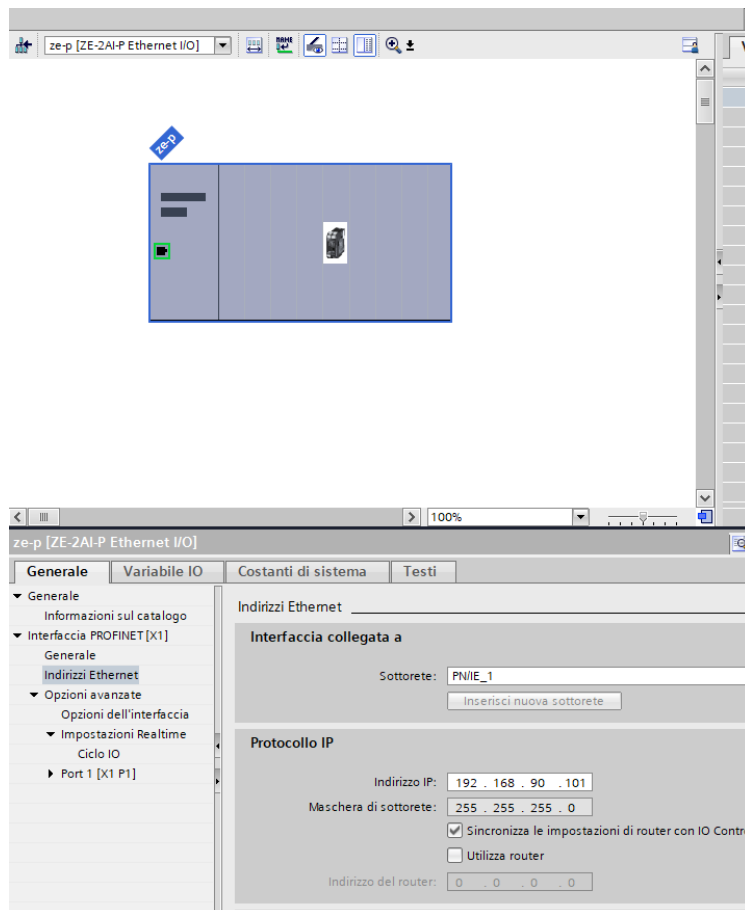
ze-p [ZE-2AI-P Ethernet I/O]

ze-p

100%

ze-p [ZE-2AI-P Ethernet I/O]

Generale | Variabile IO | Costanti di sistema | Testi

Generale
Informazioni sul catalogo
Interfaccia PROFINET [X1]
Generale
Indirizzi Ethernet
Opzioni avanzate
Opzioni dell'interfaccia
Impostazioni Realtime
Ciclo IO
Port 1 [X1 P1]

Indirizzi Ethernet

Interfaccia collegata a

Sottorete: PN/IE_1

Inserisci nuova sottorete

Protocollo IP

Indirizzo IP: 192 . 168 . 90 . 101

Maschera di sottorete: 255 . 255 . 255 . 0

Sincronizza le impostazioni di router con IO Contr

Utilizza router

Indirizzo del router: 0 . 0 . 0 . 0